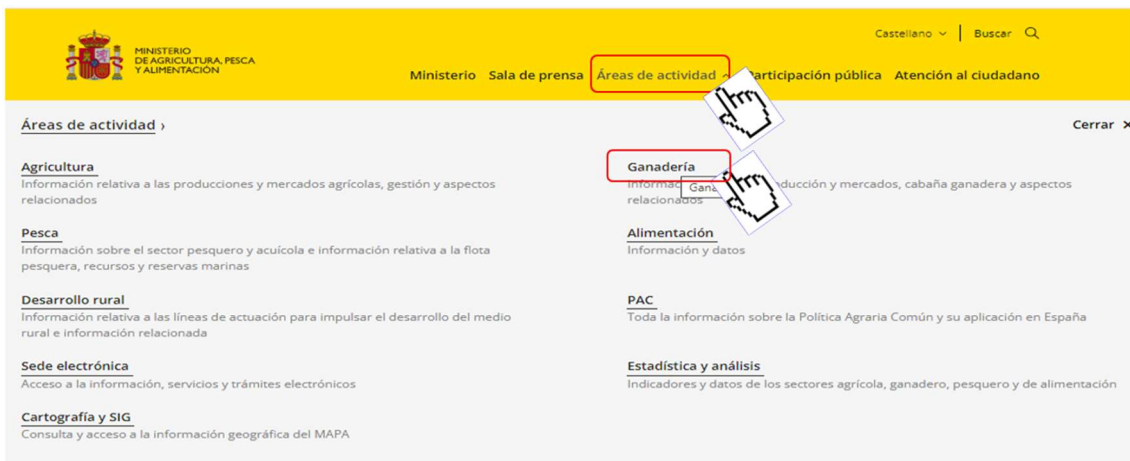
MINISTERIO
DE AGRICULTURA, PESCA
Y ALIMENTACIÓN

Castellano | Buscar

Ministerio Sala de prensa Áreas de actividad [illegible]articipación pública Atención al ciudadano

Áreas de actividad ›

Cerrar ×

Agricultura
Información relativa a las producciones y mercados agrícolas, gestión y aspectos relacionados

Pesca
Información sobre el sector pesquero y acuícola e información relativa a la flota pesquera, recursos y reservas marinas

Desarrollo rural
Información relativa a las líneas de actuación para impulsar el desarrollo del medio rural e información relacionada

Sede electrónica
Acceso a la información, servicios y trámites electrónicos

Cartografía y SIG
Consulta y acceso a la información geográfica del MAPA

Ganadería
Informa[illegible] Gana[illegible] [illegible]ducción y mercados, cabaña ganadera y aspectos relacionados

Alimentación
Información y datos

PAC
Toda la información sobre la Política Agraria Común y su aplicación en España

Estadística y análisis
Indicadores y datos de los sectores agrícola, ganadero, pesquero y de alimentación